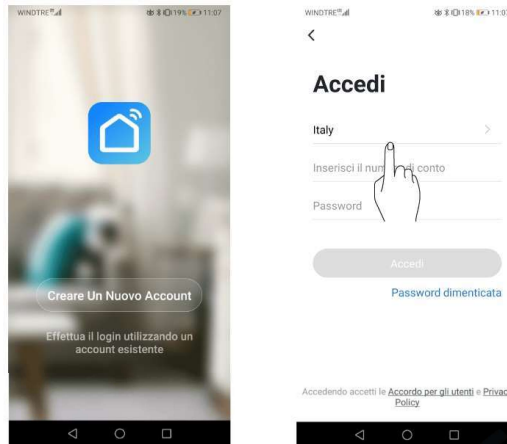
WINDTRE 19% 11:07

Creare Un Nuovo Account

Effettua il login utilizzando un account esistente

WINDTRE 18% 11:0

<

Accedi

Italy >

Inserisci il num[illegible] di conto

Password

Accedi

Password dimenticata

Accedendo accetti le Accordo per gli utenti e Privac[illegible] Policy